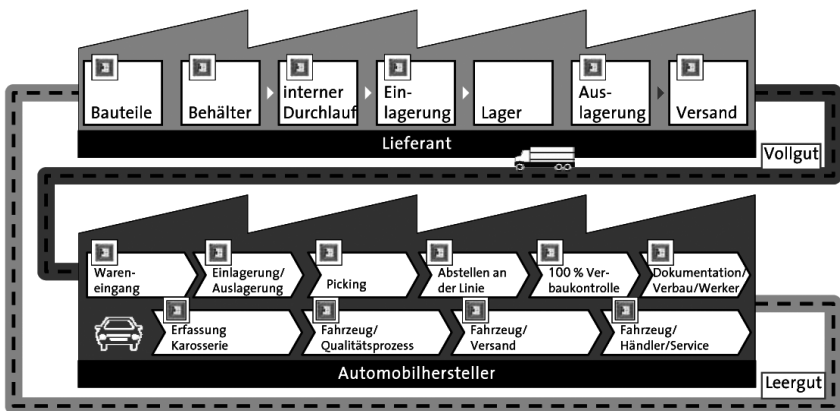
Bauteile
Behälter
interner Durchlauf
Einlagerung
Lager
Auslagerung
Versand

Lieferant

Vollgut

Wareneingang
Einlagerung/ Auslagerung
Picking
Abstellen an der Linie
100 % Verbaukontrolle
Dokumentation/ Verbau/Werker

Erfassung Karosserie
Fahrzeug/ Qualitätsprozess
Fahrzeug/ Versand
Fahrzeug/ Händler/Service

Automobilhersteller

Leergut